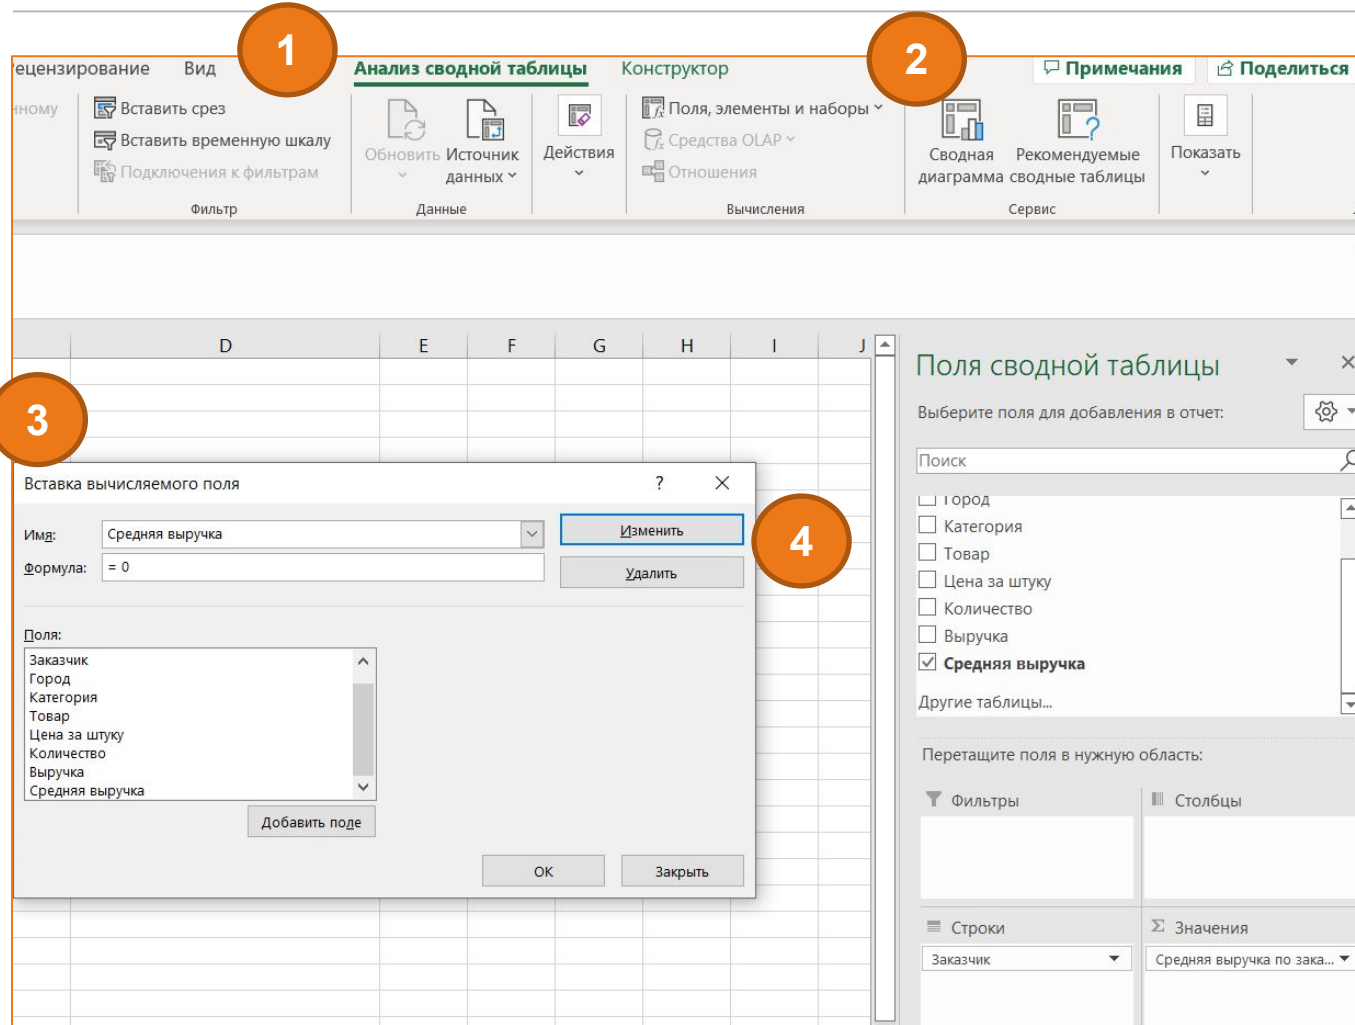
ецензирование Вид 1 Анализ сводной таблицы Конструктор 2 Примечания Поделиться

ному Вставить срез Вставить временную шкалу Подключения к фильтрам Фильтр

Обновить Источник данных Данные

Действия

Поля, элементы и наборы Средства OLAP Отношения Вычисления

Сводная диаграмма Рекомендуемые сводные таблицы Сервис

Показать

| D | E | F | G | H | I | J |
|---|---|---|---|---|---|---|

3

Вставка вычисляемого поля ? ×

Имя: Средняя выручка

Формула: = 0

Изменить 4

Удалить

Поля:
Заказчик
Город
Категория
Товар
Цена за штуку
Количество
Выручка
Средняя выручка

Добавить поле

ОК Закрыть

Поля сводной таблицы

Выберите поля для добавления в отчет:

Поиск

Город
Категория
Товар
Цена за штуку
Количество
Выручка
Средняя выручка

Другие таблицы...

Перетащите поля в нужную область:

Фильтры Столбцы

Строки Значения

Заказчик Средняя выручка по зака...